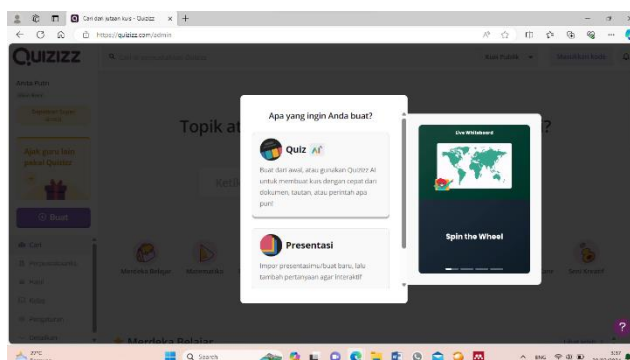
Cari dan jelajahi kuis - Quizizz
https://quizizz.com/admin
QUIZIZZ
Anda Putri
Topik at
Ajak guru lain pakai Quizizz
Buat
Cari
Merdeka Belajar
Matematika
Merdeka Belajar
Apa yang ingin Anda buat?
Quiz
Buat dari awal, atau gunakan Quizizz AI untuk membuat kuis dengan cepat dari dokumen, tautan, atau perintah apa pun!
Presentasi
Impor presentasimu/buat baru, lalu tambah pertanyaan agar interaktif!
Live Whiteboard
Spin the Wheel
Q Search
?